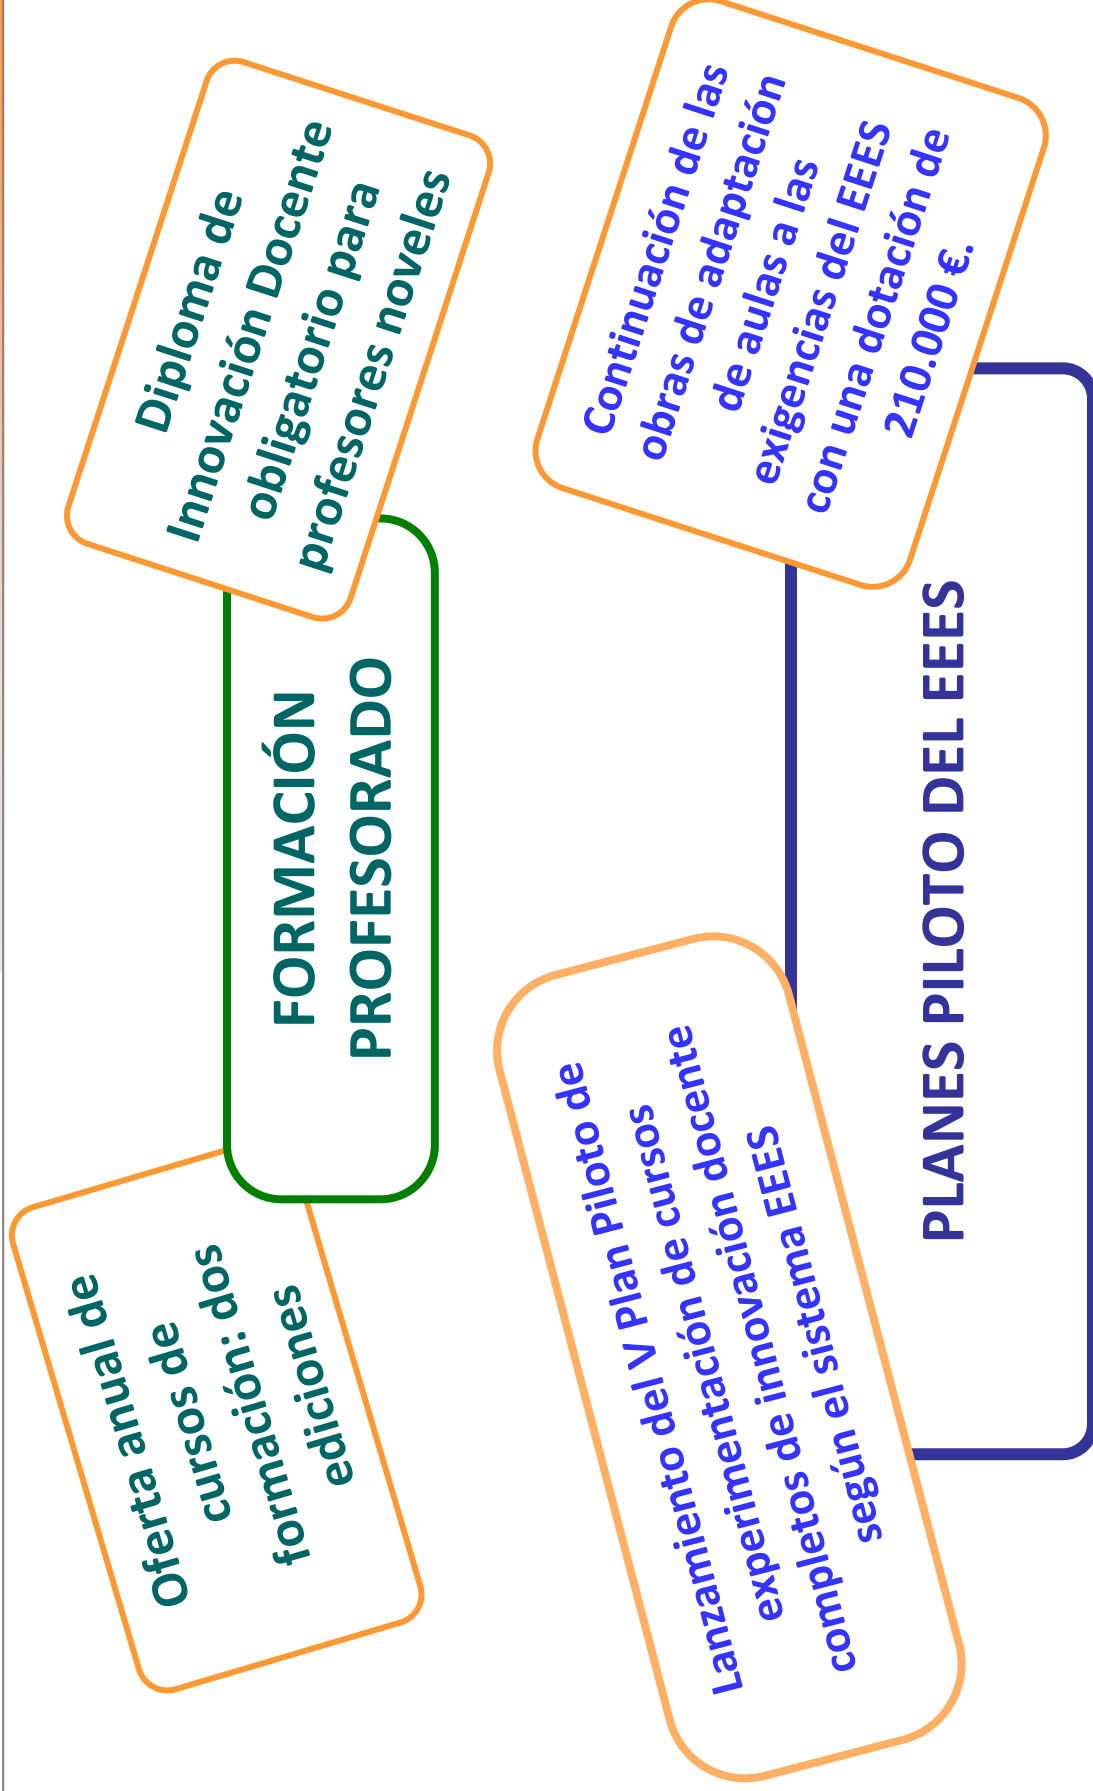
Diploma de Innovación Docente obligatorio para profesores noveles

FORMACIÓN PROFESORADO

Oferta anual de cursos de formaciones: dos ediciones

Continuación de las obras de adaptación de aulas a las exigencias del EEES con una dotación de 210.000 €.

PLANES PILOTO DEL EEES

Lanzamiento del V Plan Piloto de experimentación de cursos completos de innovación docente según el sistema EEES